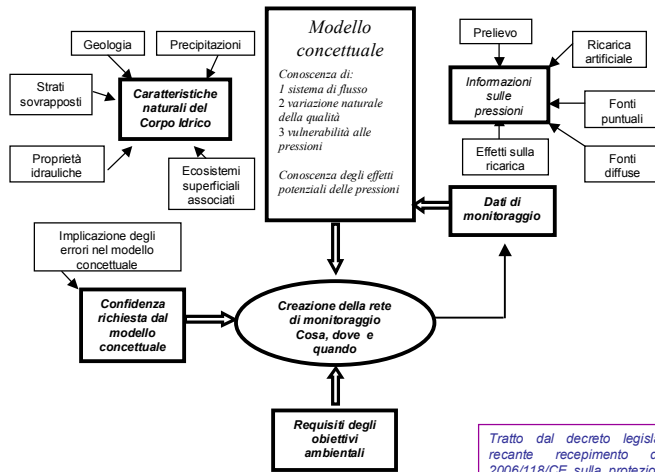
Geologia

Precipitazioni

Strati sovrapposti

Caratteristiche naturali del Corpo Idrico

Proprietà idrauliche

Ecosistemi superficiali associati

Modello concettuale

Conoscenza di:
1 sistema di flusso
2 variazione naturale della qualità
3 vulnerabilità alle pressioni

Conoscenza degli effetti potenziali delle pressioni

Prelievo

Ricarica artificiale

Informazioni sulle pressioni

Fonti puntuali

Effetti sulla ricarica

Fonti diffuse

Dati di monitoraggio

Implicazione degli errori nel modello concettuale

Confidenza richiesta dal modello concettuale

Creazione della rete di monitoraggio Cosa, dove e quando

Requisiti degli obiettivi ambientali

Tratto dal decreto legisla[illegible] recante recepimento d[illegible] 2006/118/CE sulla protezio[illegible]